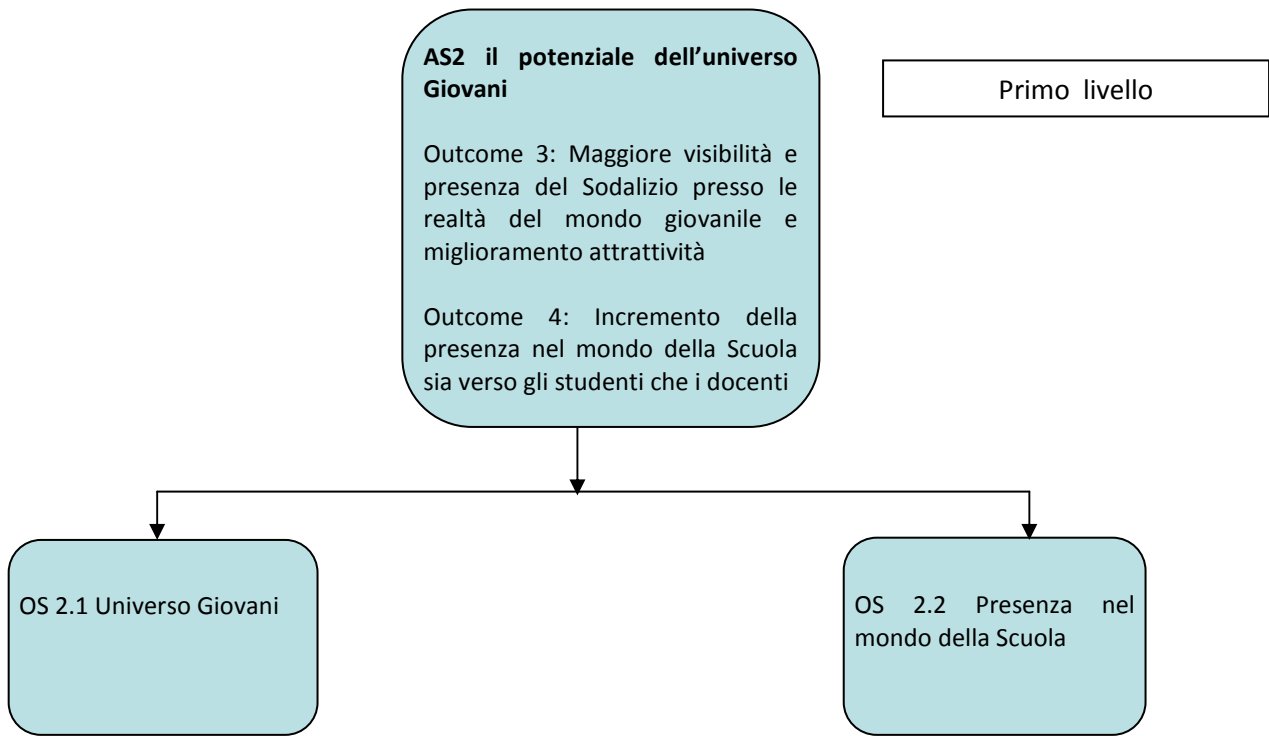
AS2 il potenziale dell'universo Giovani

Outcome 3: Maggiore visibilità e presenza del Sodalizio presso le realtà del mondo giovanile e miglioramento attrattività

Outcome 4: Incremento della presenza nel mondo della Scuola sia verso gli studenti che i docenti

Primo livello

OS 2.1 Universo Giovani

OS 2.2 Presenza nel mondo della Scuola